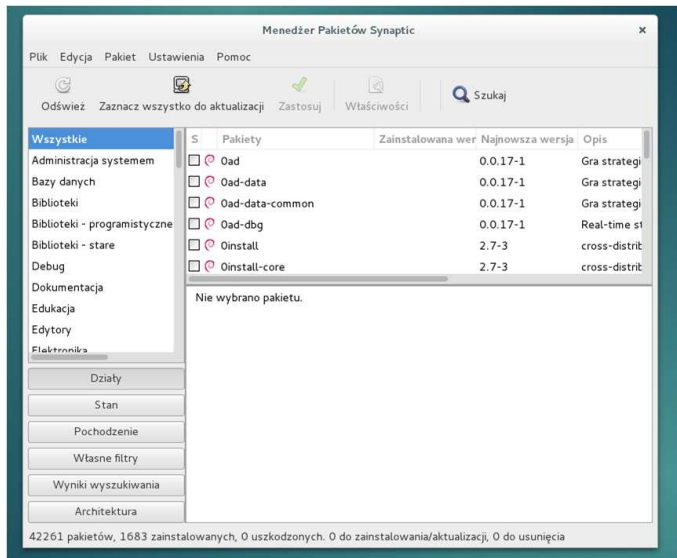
Menedżer Pakietów Synaptic

Plik Edycja Pakiet Ustawienia Pomoc

Odśwież Zaznacz wszystko do aktualizacji Zastosuj Właściwości Szukaj

Wszystkie
Administracja systemem
Bazy danych
Biblioteki
Biblioteki - programistyczne
Biblioteki - stare
Debug
Dokumentacja
Edukacja
Edytory
Elektronika

| S | Pakiety | Zainstalowana wer | Najnowsza wersja | Opis |
|---|---|---|---|---|
| | 0ad | | 0.0.17-1 | Gra strategi |
| | 0ad-data | | 0.0.17-1 | Gra strategi |
| | 0ad-data-common | | 0.0.17-1 | Gra strategi |
| | 0ad-dbg | | 0.0.17-1 | Real-time st |
| | 0install | | 2.7-3 | cross-distrib |
| | 0install-core | | 2.7-3 | cross-distrib |

Nie wybrano pakietu.

Działy
Stan
Pochodzenie
Własne filtry
Wyniki wyszukiwania
Architektura

42261 pakietów, 1683 zainstalowanych, 0 uszkodzonych. 0 do zainstalowania/aktualizacji, 0 do usunięcia